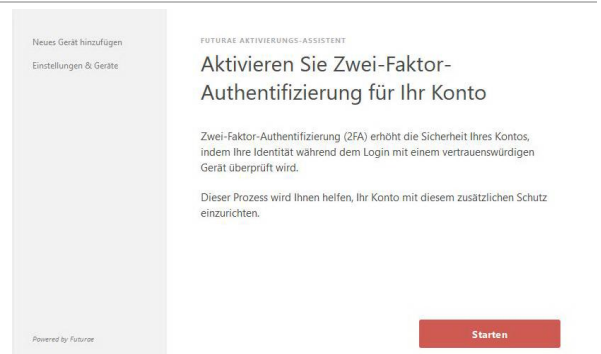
Neues Gerät hinzufügen

Einstellungen & Geräte

Powered by Futurae

FUTURAE AKTIVIERUNGS-ASSISTENT

Aktivieren Sie Zwei-Faktor-Authentifizierung für Ihr Konto

Zwei-Faktor-Authentifizierung (2FA) erhöht die Sicherheit Ihres Kontos, indem Ihre Identität während dem Login mit einem vertrauenswürdigen Gerät überprüft wird.

Dieser Prozess wird Ihnen helfen, Ihr Konto mit diesem zusätzlichen Schutz einzurichten.

Starten